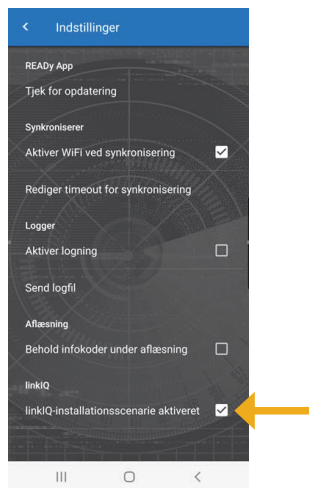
Indstillinger

READy App

Tjek for opdatering

Synkroniserer

Aktiver WiFi ved synkronisering

Rediger timeout for synkronisering

Logger

Aktiver logning

Send logfil

Aflæsning

Behold infokoder under aflæsning

linkIQ

linkIQ-installationsscenarie aktiveret